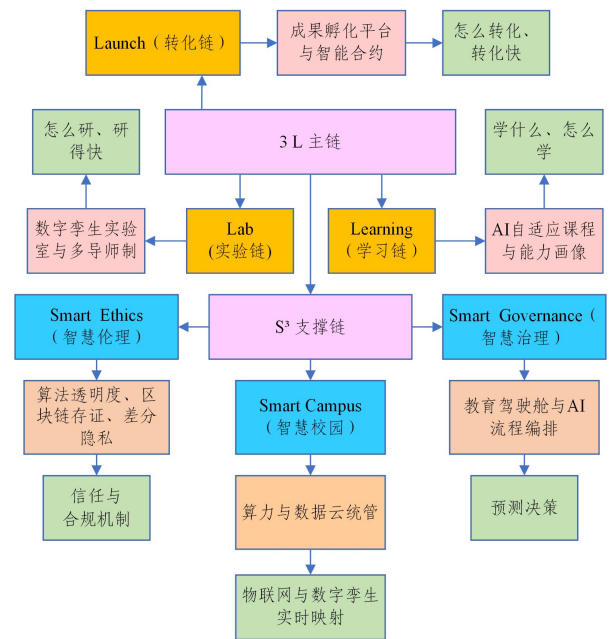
Launch（转化链）

成果孵化平台与智能合约

怎么转化、转化快

怎么研、研得快

3 L 主链

学什么、怎么学

数字孪生实验室与多导师制

Lab（实验链）

Learning（学习链）

AI自适应课程与能力画像

Smart Ethics（智慧伦理）

S³ 支撑链

Smart Governance（智慧治理）

算法透明度、区块链存证、差分隐私

Smart Campus（智慧校园）

教育驾驶舱与AI流程编排

信任与合规机制

算力与数据云统管

预测决策

物联网与数字孪生实时映射